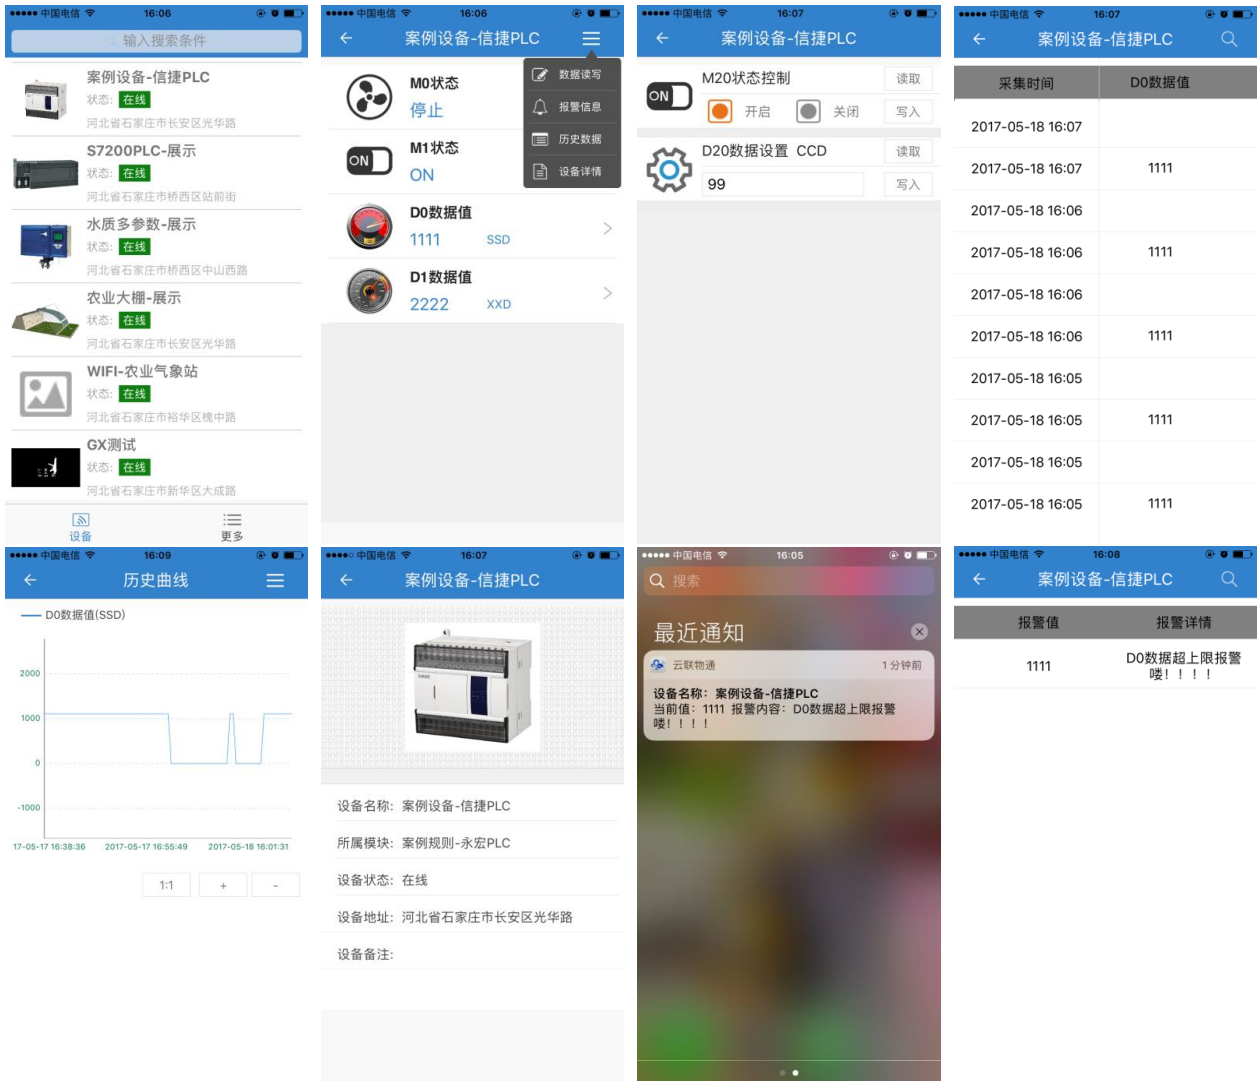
●●●●● 中国电信 16:06

输入搜索条件

案例设备-信捷PLC
状态: 在线
河北省石家庄市长安区光华路

S7200PLC-展示
状态: 在线
河北省石家庄市桥西区站前街

水质多参数-展示
状态: 在线
河北省石家庄市桥西区中山西路

农业大棚-展示
状态: 在线
河北省石家庄市长安区光华路

WIFI-农业气象站
状态: 在线
河北省石家庄市裕华区槐中路

GX测试
状态: 在线
河北省石家庄市新华区大成路

设备 更多

●●●●● 中国电信 16:06

案例设备-信捷PLC

M0状态
停止

M1状态
ON

D0数据值
1111 SSD

D1数据值
2222 XXD

数据读写
报警信息
历史数据
设备详情

●●●●● 中国电信 16:07

案例设备-信捷PLC

ON
M20状态控制 读取
开启 关闭 写入

D20数据设置 CCD 读取
99 写入

●●●●● 中国电信 16:07

案例设备-信捷PLC

| 采集时间 | D0数据值 |
|---|---|
| 2017-05-18 16:07 | |
| 2017-05-18 16:07 | 1111 |
| 2017-05-18 16:06 | |
| 2017-05-18 16:06 | 1111 |
| 2017-05-18 16:06 | |
| 2017-05-18 16:06 | 1111 |
| 2017-05-18 16:05 | |
| 2017-05-18 16:05 | 1111 |
| 2017-05-18 16:05 | |
| 2017-05-18 16:05 | 1111 |

●●●●● 中国电信 16:09

历史曲线

D0数据值(SSD)

2000
1000
0
-1000

17-05-17 16:38:36 2017-05-17 16:55:49 2017-05-18 16:01:31

1:1 + -

●●●●○ 中国电信 16:07

案例设备-信捷PLC

设备名称: 案例设备-信捷PLC
所属模块: 案例规则-永宏PLC
设备状态: 在线
设备地址: 河北省石家庄市长安区光华路
设备备注:

●●●●● 中国电信 16:05

搜索

最近通知

云联物通 1分钟前
设备名称: 案例设备-信捷PLC
当前值: 1111 报警内容: D0数据超上限报警喽! ! ! !

●●●●● 中国电信 16:08

案例设备-信捷PLC

| 报警值 | 报警详情 |
|---|---|
| 1111 | D0数据超上限报警喽! ! ! ! |